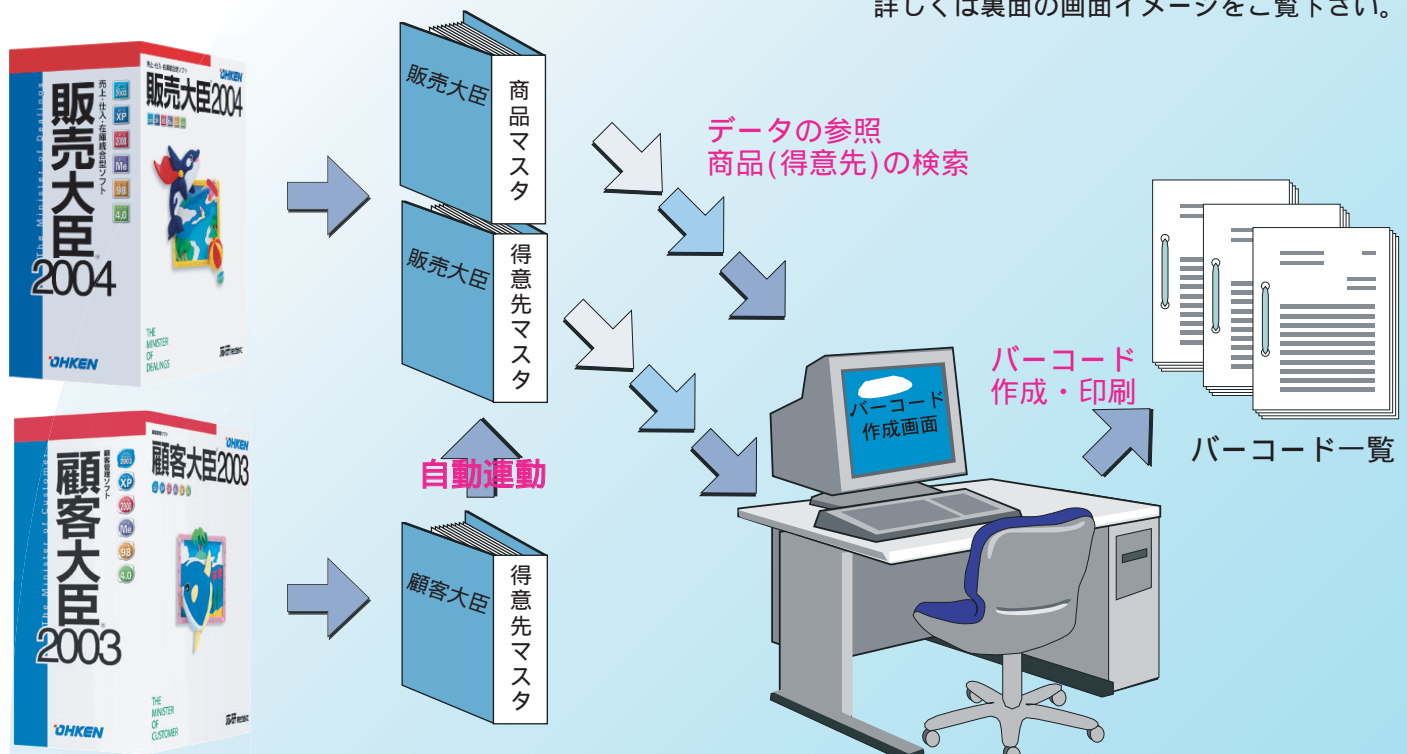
詳しくは裏面の画面イメージをご覧下さい。

販売大臣2004
売上・仕入・在庫統合型ソフト
2003
XP
2000
Me
98
4.0
The Minister of Dealings
THE MINISTER OF DEALINGS
OHKEN

顧客大臣2003
顧客管理ソフト
2003
XP
2000
Me
98
4.0
The Minister of Customer
THE MINISTER OF CUSTOMER
OHKEN

販売大臣 商品マスタ
販売大臣 得意先マスタ
自動連動
顧客大臣 得意先マスタ

データの参照
商品(得意先)の検索

バーコード作成画面

バーコード
作成・印刷

バーコード一覧